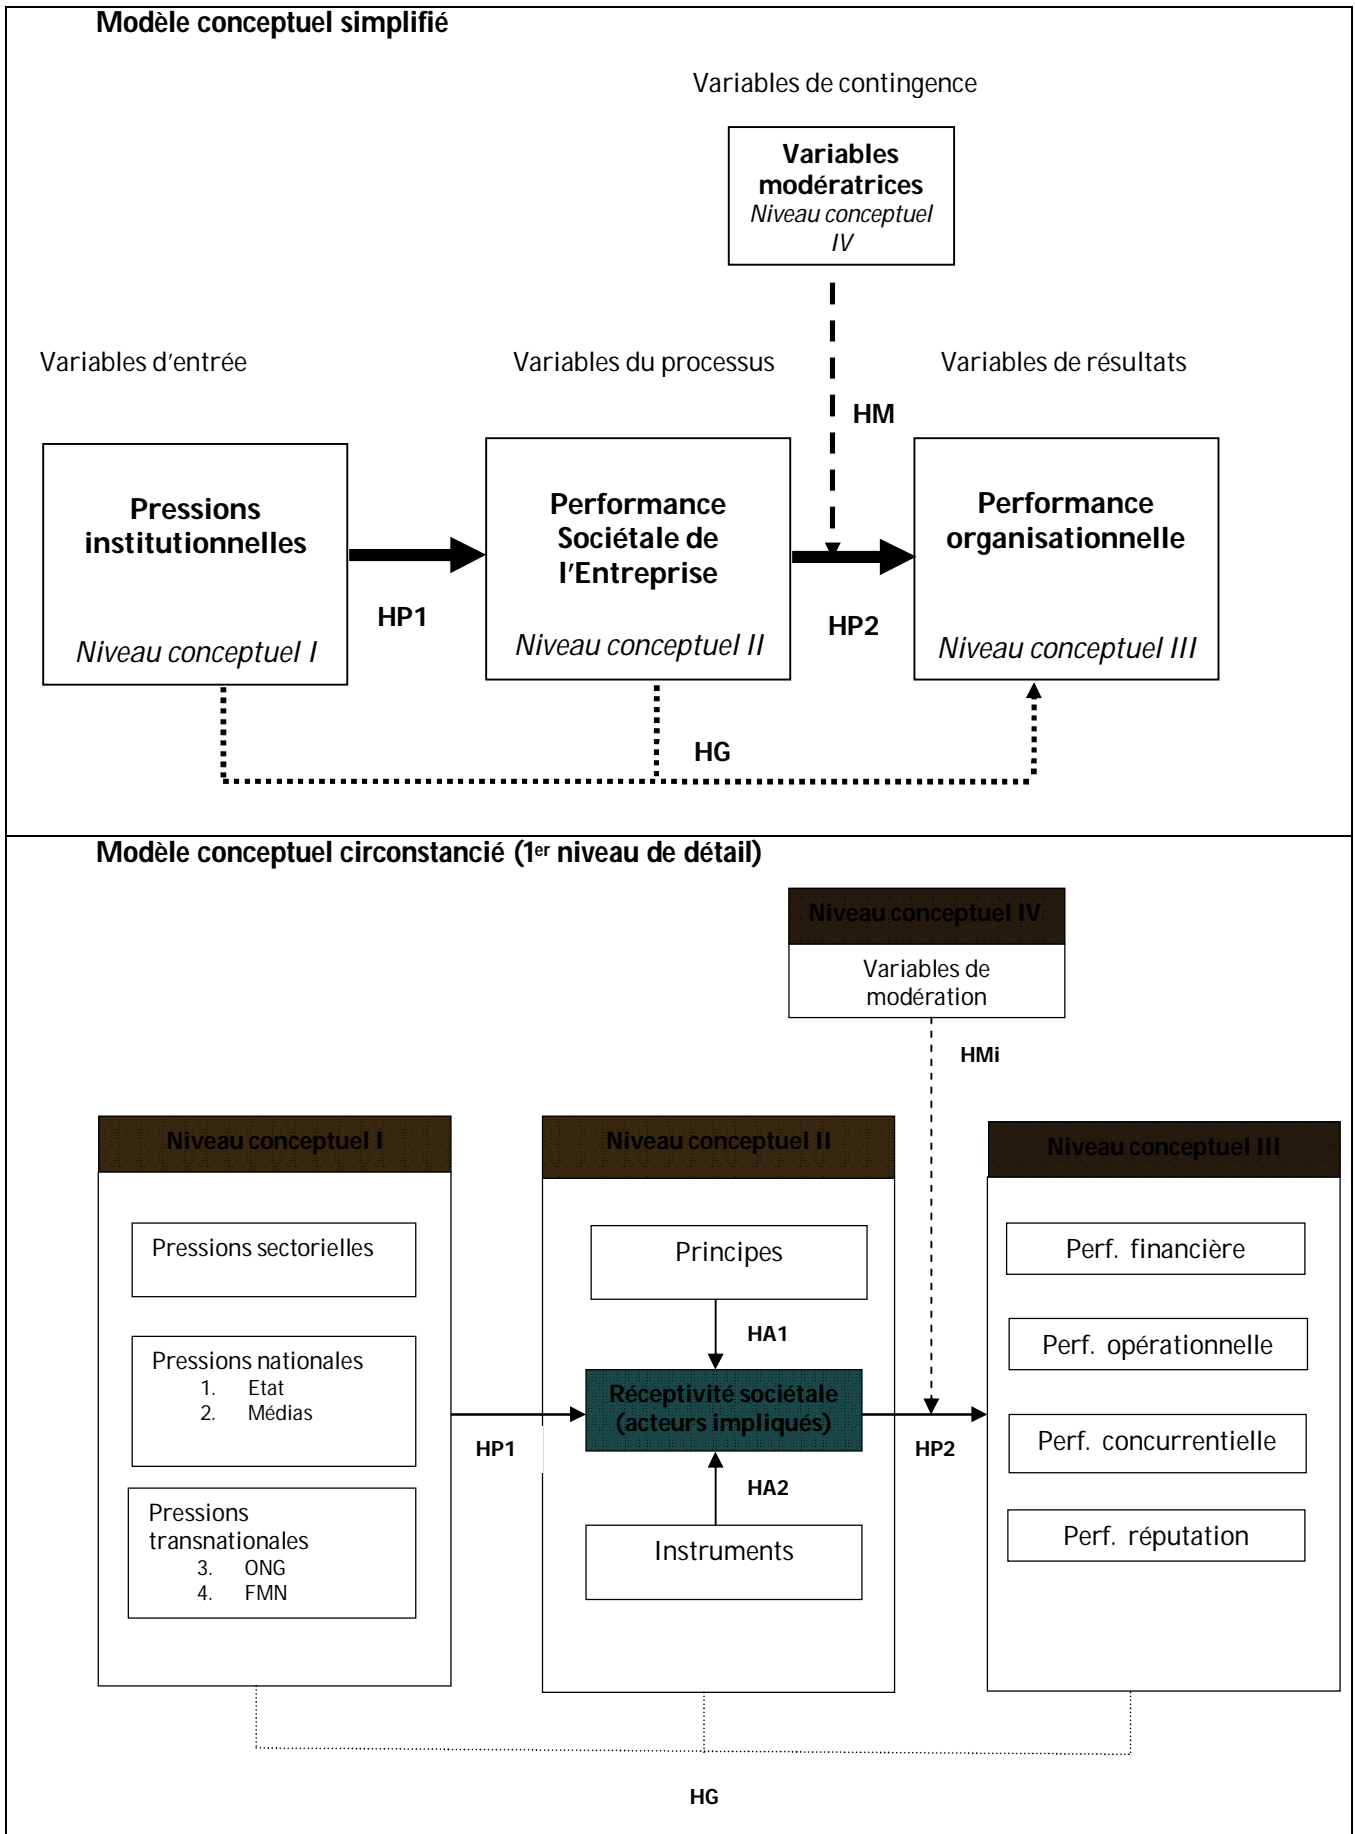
Modèle conceptuel simplifié

Variables de contingence

Variables modératrices
Niveau conceptuel IV

Variables d'entrée

Variables du processus

Variables de résultats

HM

Pressions institutionnelles
Niveau conceptuel I

Performance Sociétale de l'Entreprise
Niveau conceptuel II

Performance organisationnelle
Niveau conceptuel III

HP1

HP2

HG

Modèle conceptuel circonstancié (1er niveau de détail)

Niveau conceptuel IV
Variables de modération

HMi

Niveau conceptuel I
Pressions sectorielles
Pressions nationales
1. Etat
2. Médias
Pressions transnationales
3. ONG
4. FMN

Niveau conceptuel II
Principes
HA1
Réceptivité sociétale (acteurs impliqués)
HA2
Instruments

Niveau conceptuel III
Perf. financière
Perf. opérationnelle
Perf. concurrentielle
Perf. réputation

HP1

HP2

HG